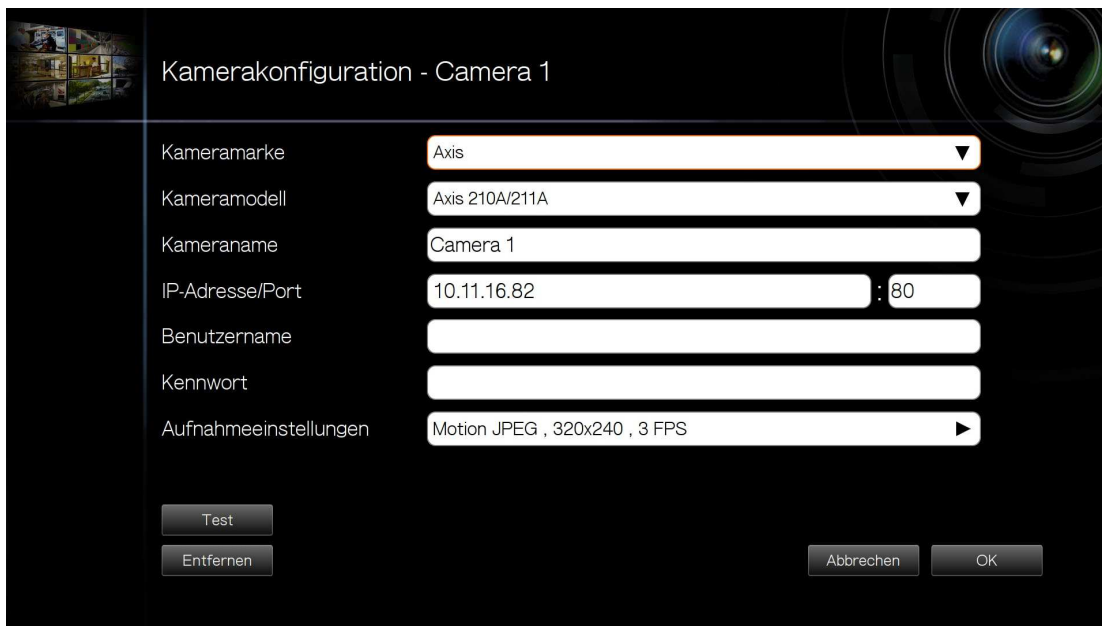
Kamerakonfiguration - Camera 1

Kameramarke
Axis

Kameramodell
Axis 210A/211A

Kameraname
Camera 1

IP-Adresse/Port
10.11.16.82 : 80

Benutzername

Kennwort

Aufnahmeeinstellungen
Motion JPEG , 320x240 , 3 FPS

Test
Entfernen
Abbrechen
OK